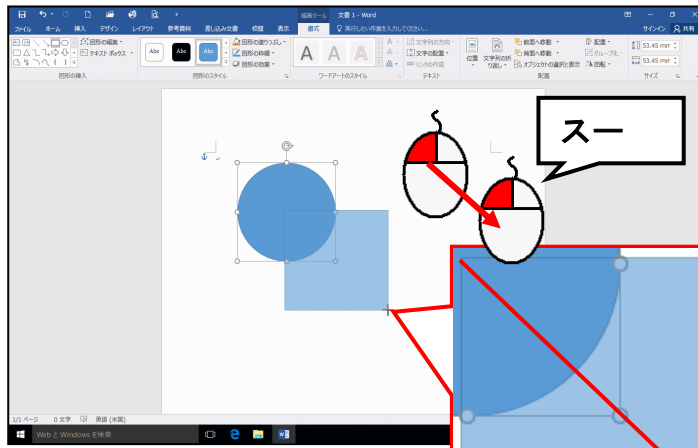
描画ツール 文書 1 - Word
ファイル ホーム 挿入 デザイン レイアウト 参考資料 差し込み文書 校閲 表示 書式 実行したい作業を入力してください... サインイン 共有
図形の編集 テキスト ボックス Abc Abc Abc 図形の塗りつぶし 図形の枠線 図形の効果 A A A 文字列の方向 文字の配置 リンクの作成 位置 文字列の折り返し 前面へ移動 背面へ移動 オブジェクトの選択と表示 配置 グループ化 回転 53.45 mm 53.45 mm
図形の挿入 図形のスタイル ワードアートのスタイル テキスト 配置 サイズ
スー
1/1 ページ 0 文字 英語 (米国)
Web と Windows を検索